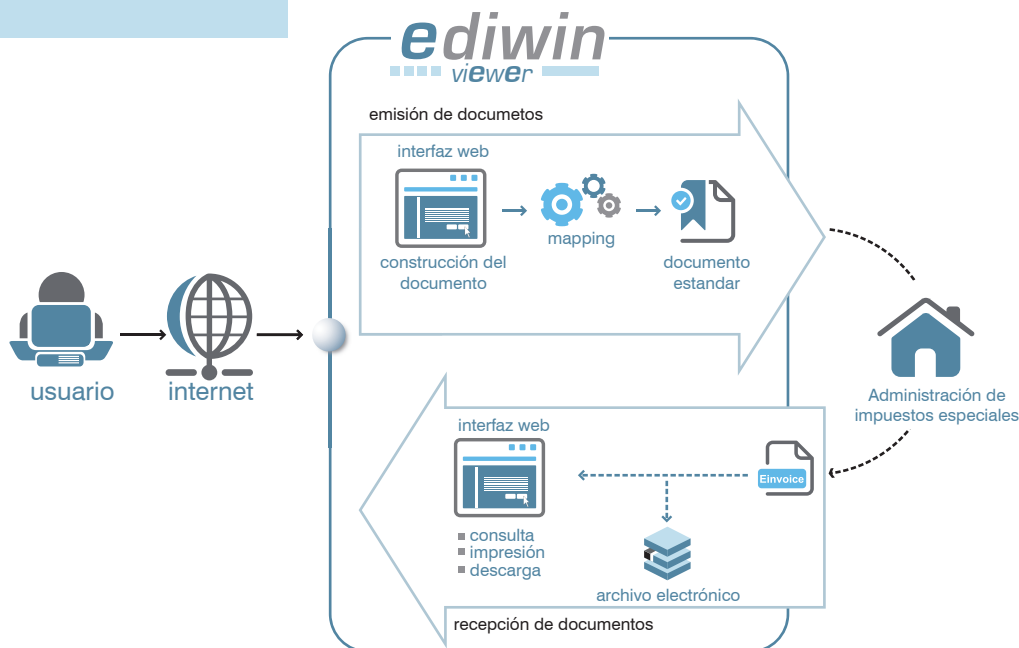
ediwin
viewer

emisión de documetos

interfaz web

construcción del documento

mapping

documento estandar

usuario

internet

Administración de impuestos especiales

interfaz web

Einvoice

consulta
impresión
descarga

archivo electrónico

recepción de documentos